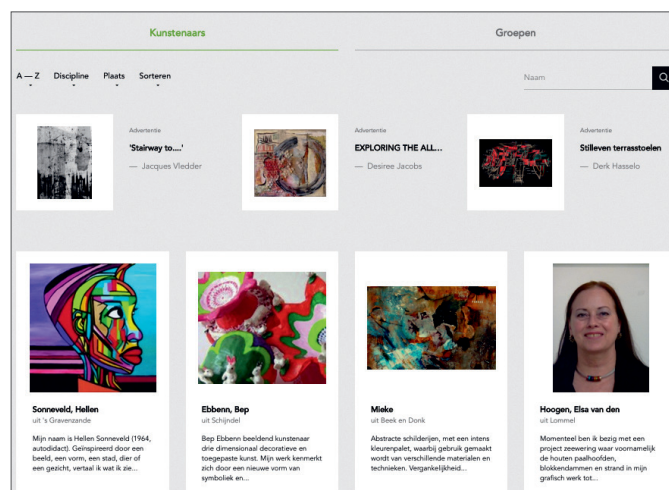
Kunstenaars

Groepen

A — Z Discipline Plaats Sorteren

Naam

Advertentie
'Stairway to....'
— Jacques Vledder

Advertentie
EXPLORING THE ALL...
— Desiree Jacobs

Advertentie
Stilleven terrasstoelen
— Derk Hasselo

Sonneveld, Hellen
uit 's Gravenzande

Mijn naam is Hellen Sonneveld (1964, autodidact). Geïnspireerd door een beeld, een vorm, een stad, dier of een gezicht, vertaal ik wat ik zie...

Ebbenn, Bep
uit Schijndel

Bep Ebbenn beeldend kunstenaar drie dimensional decoratieve en toegepaste kunst. Mijn werk kenmerkt zich door een nieuwe vorm van symboliek en...

Mieke
uit Beek en Donk

Abstracte schilderijen, met een intens kleurenpalet, waarbij gebruik gemaakt wordt van verschillende materialen en technieken. Vergankelijkheid...

Hoogen, Elsa van den
uit Lommel

Momenteel ben ik bezig met een project zeewering waar voornamelijk de houten paalhoofden, blokkendammen en strand in mijn grafisch werk tot...